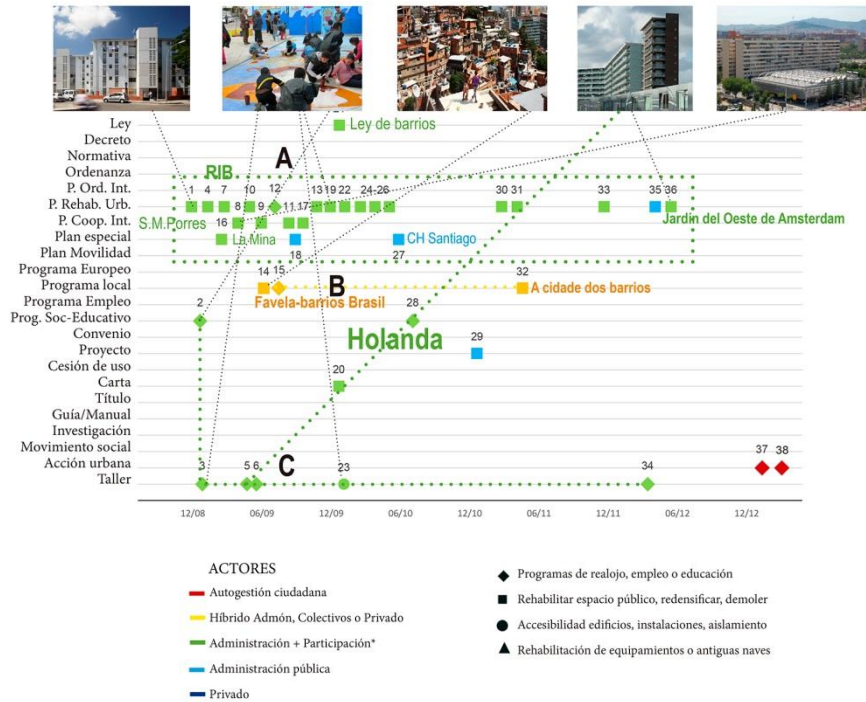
Ley
Decreto
Normativa
Ordenanza
P. Ord. Int.
P. Rehab. Urb.
P. Coop. Int.
Plan especial
Plan Movilidad
Programa Europeo
Programa local
Programa Empleo
Prog. Soc-Educativo
Convenio
Proyecto
Cesión de uso
Carta
Título
Guía/Manual
Investigación
Movimiento social
Acción urbana
Taller

Ley de barrios
A
RIB
1 4 7 8 10 9 12 11 17 13 19 22 24 26 30 31 33 35 36
S.M.Porres
16
La Mina
18
CH Santiago
27
Jardín del Oeste de Amsterdam
14 15
B
32
Favela-barrios Brasil
A cidade dos barrios
2
28
Holanda
29
20
37 38
3 5 6
C
23
34

12/08 06/09 12/09 06/10 12/10 06/11 12/11 06/12 12/12

ACTORES
Autogestión ciudadana
Híbrido Admón, Colectivos o Privado
Administración + Participación*
Administración pública
Privado

Programas de realojo, empleo o educación
Rehabilitar espacio público, redensificar, demoler
Accesibilidad edificios, instalaciones, aislamiento
Rehabilitación de equipamientos o antiguas naves